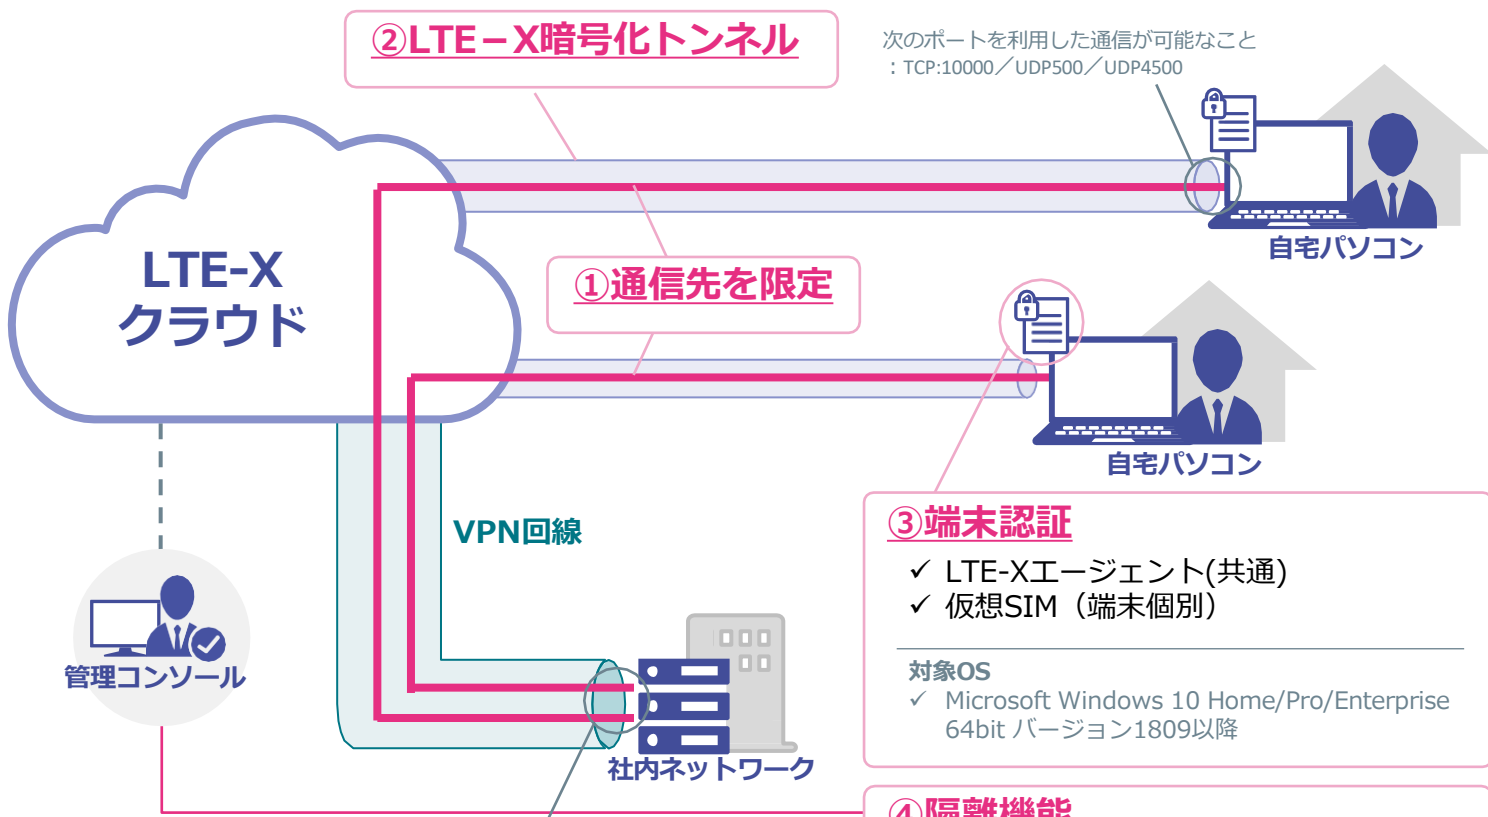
②LTE－X暗号化トンネル

次のポートを利用した通信が可能なこと
：TCP:10000／UDP500／UDP4500

LTE-X
クラウド

自宅パソコン

①通信先を限定

自宅パソコン

VPN回線

③端末認証
✓ LTE-Xエージェント(共通)
✓ 仮想SIM（端末個別）

対象OS
✓ Microsoft Windows 10 Home/Pro/Enterprise 64bit バージョン1809以降

管理コンソール

社内ネットワーク

④隔離機能